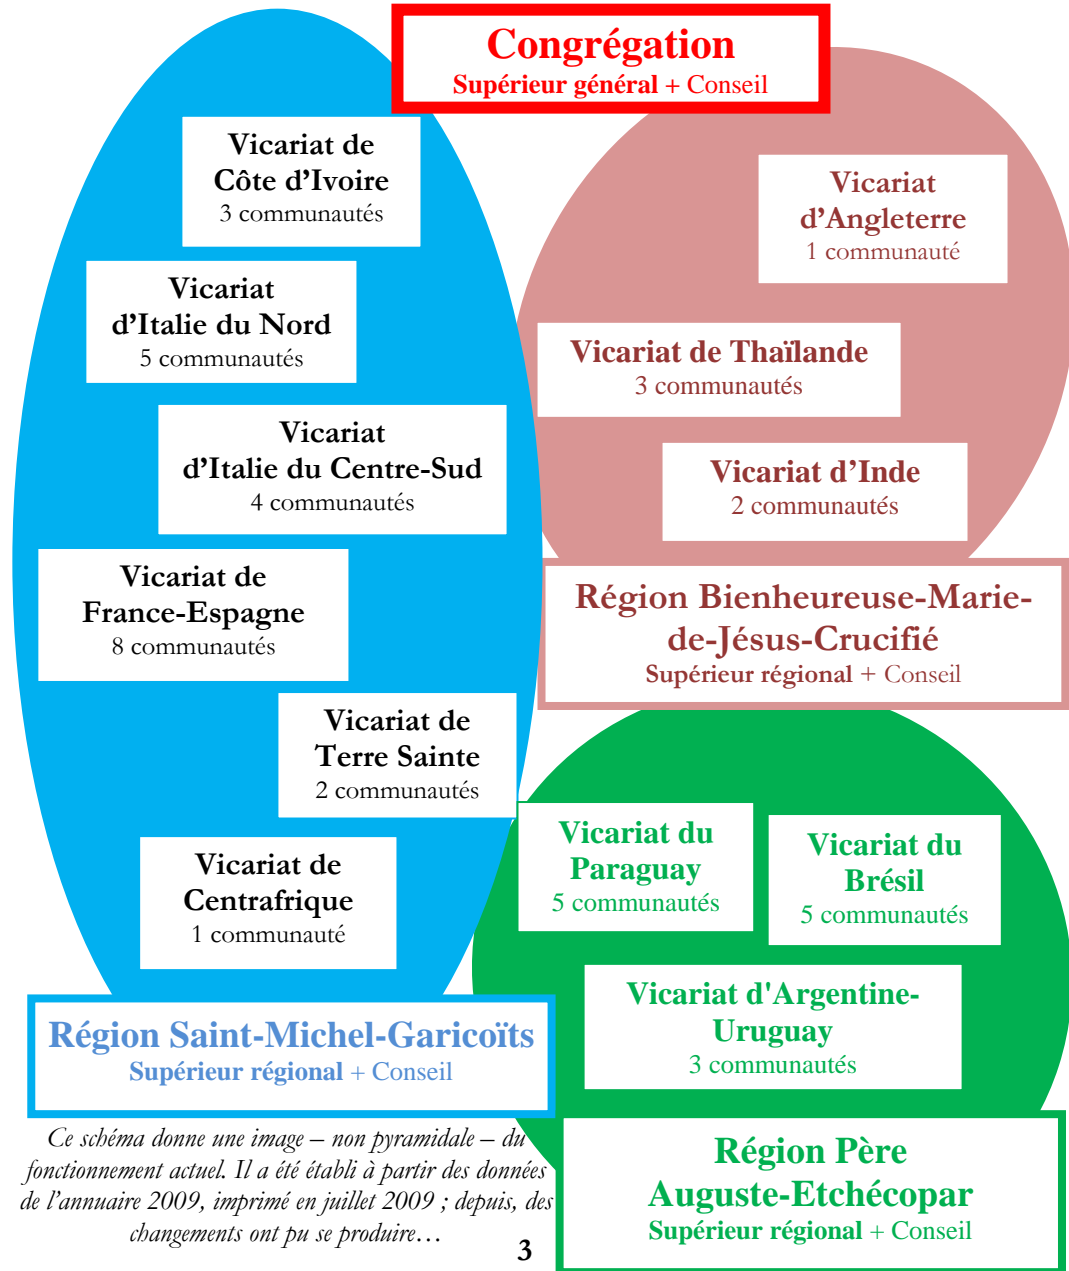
Congrégation
Supérieur général + Conseil

Vicariat de Côte d'Ivoire
3 communautés

Vicariat d'Italie du Nord
5 communautés

Vicariat d'Italie du Centre-Sud
4 communautés

Vicariat de France-Espagne
8 communautés

Vicariat de Terre Sainte
2 communautés

Vicariat de Centrafrique
1 communauté

Région Saint-Michel-Garicoïts
Supérieur régional + Conseil

Vicariat d'Angleterre
1 communauté

Vicariat de Thaïlande
3 communautés

Vicariat d'Inde
2 communautés

Région Bienheureuse-Marie-de-Jésus-Crucifié
Supérieur régional + Conseil

Vicariat du Paraguay
5 communautés

Vicariat du Brésil
5 communautés

Vicariat d'Argentine-Uruguay
3 communautés

Région Père Auguste-Etchécopar
Supérieur régional + Conseil

Ce schéma donne une image – non pyramidale – du fonctionnement actuel. Il a été établi à partir des données de l'annuaire 2009, imprimé en juillet 2009 ; depuis, des changements ont pu se produire…

3